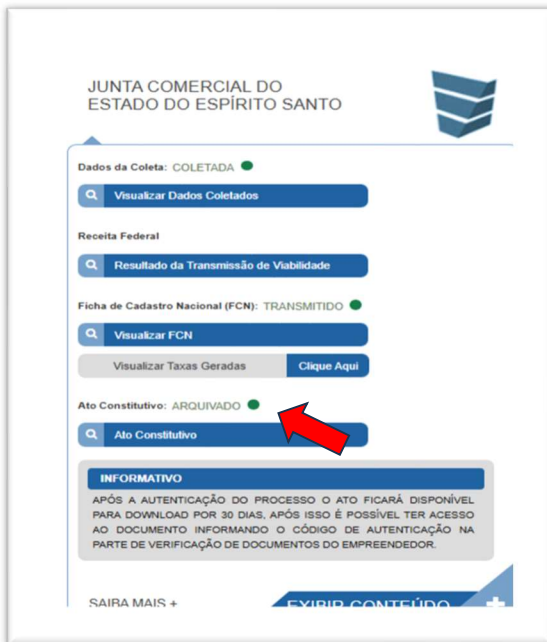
JUNTA COMERCIAL DO
ESTADO DO ESPÍRITO SANTO

Dados da Coleta: COLETADA

Visualizar Dados Coletados

Receita Federal

Resultado da Transmissão de Viabilidade

Ficha de Cadastro Nacional (FCN): TRANSMITIDO

Visualizar FCN

Visualizar Taxas Geradas | Clique Aqui

Ato Constitutivo: ARQUIVADO

Ato Constitutivo

INFORMATIVO

APÓS A AUTENTICAÇÃO DO PROCESSO O ATO FICARÁ DISPONÍVEL PARA DOWNLOAD POR 30 DIAS, APÓS ISSO É POSSÍVEL TER ACESSO AO DOCUMENTO INFORMANDO O CÓDIGO DE AUTENTICAÇÃO NA PARTE DE VERIFICAÇÃO DE DOCUMENTOS DO EMPREENDEDOR.

SAIBA MAIS +

EXIBIR CONTEÚDO